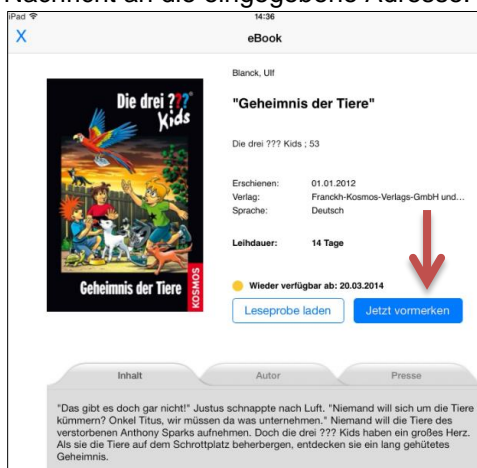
Nachricht an die eingegebene Adresse.

iPad
14:36
X
eBook

Die drei ??? Kids
Geheimnis der Tiere
KOSMOS

Blanck, Ulf

"Geheimnis der Tiere"

Die drei ??? Kids ; 53

| Erschienen: | 01.01.2012 |
|---|---|
| Verlag: | Franckh-Kosmos-Verlags-GmbH und... |
| Sprache: | Deutsch |

Leihdauer: 14 Tage

Wieder verfügbar ab: 20.03.2014

Leseprobe laden
Jetzt vormerken

Inhalt
Autor
Presse

"Das gibt es doch gar nicht!" Justus schnappte nach Luft. "Niemand will sich um die Tiere kümmern? Onkel Titus, wir müssen da was unternehmen." Niemand will die Tiere des verstorbenen Anthony Sparks aufnehmen. Doch die drei ??? Kids haben ein großes Herz. Als sie die Tiere auf dem Schrottplatz beherbergen, entdecken sie ein lang gehütetes Geheimnis.